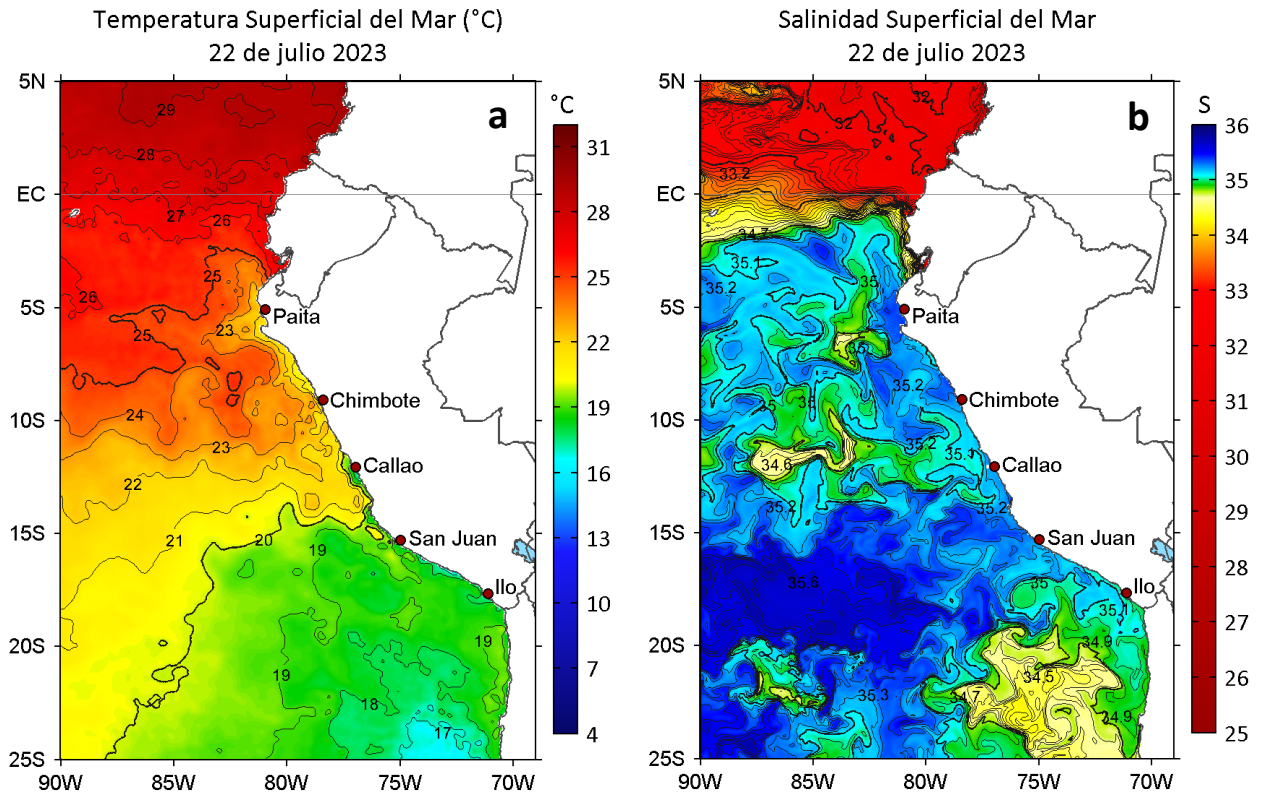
Temperatura Superficial del Mar (°C)
22 de julio 2023

a

°C
31
28
25
22
19
16
13
10
7
4

5N
EC
5S
10S
15S
20S
25S
90W 85W 80W 75W 70W

29
28
27
26
25
26
25
23
24
23
22
21
20
19
19
19
18
17

Paita
Chimbote
Callao
San Juan
Ilo

Salinidad Superficial del Mar
22 de julio 2023

b

S
36
35
34
33
32
31
30
29
28
27
26
25

5N
EC
5S
10S
15S
20S
25S
90W 85W 80W 75W 70W

32
32
33.2
34.7
35.1
35.2
35
35
35.2
35
35
35.2
35.1
34.6
35.2
35.2
35.6
35
35.1
34.9
34.5
35.3
34.7
34.9

Paita
Chimbote
Callao
San Juan
Ilo